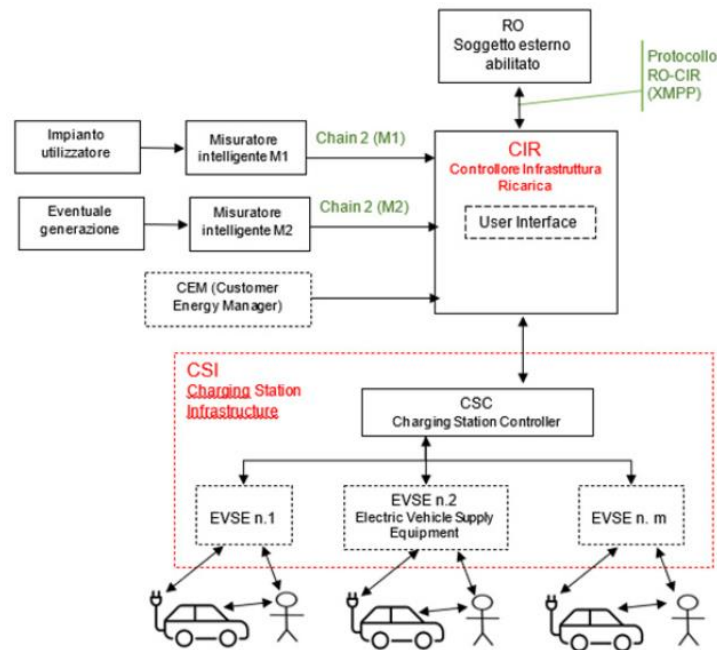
RO
Soggetto esterno abilitato

Protocollo RO-CIR (XMPP)

Impianto utilizzatore

Misuratore intelligente M1

Chain 2 (M1)

CIR
Controllore Infrastruttura Ricarica

User Interface

Eventuale generazione

Misuratore intelligente M2

Chain 2 (M2)

CEM (Customer Energy Manager)

CSI
Charging Station Infrastructure

CSC
Charging Station Controller

EVSE n.1

EVSE n.2
Electric Vehicle Supply Equipment

EVSE n. m